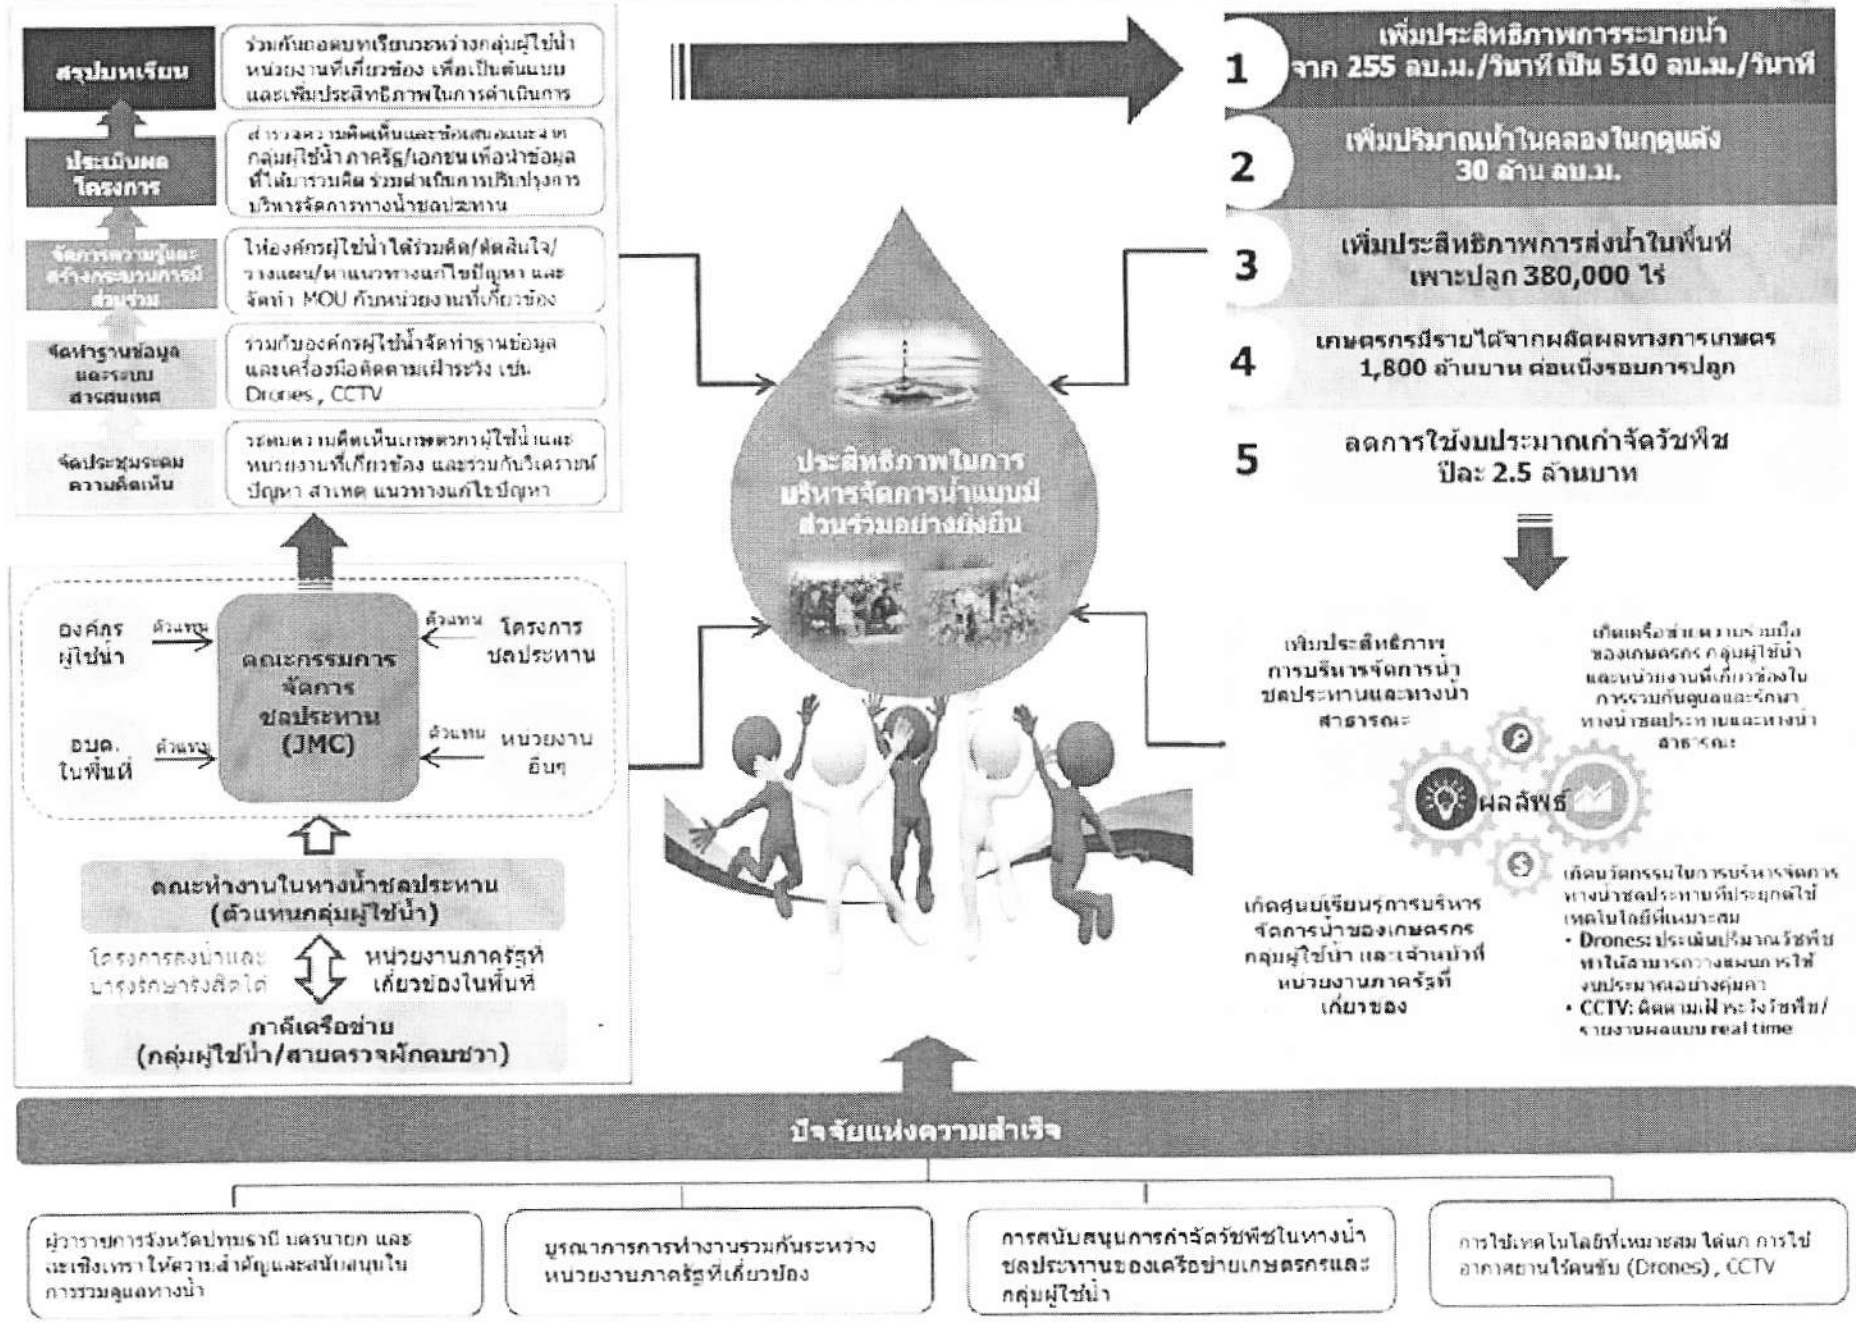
สรุปบทเรียน

ร่วมกันถอดบทเรียนระหว่างกลุ่มผู้ใช้น้ำ หน่วยงานที่เกี่ยวข้อง เพื่อเป็นต้นแบบ และเพิ่มประสิทธิภาพในการดำเนินการ

ประเมินผลโครงการ

สำรวจความคิดเห็นและข้อเสนอแนะจากกลุ่มผู้ใช้น้ำ ภาครัฐ/เอกชน เพื่อนำข้อมูลที่ได้มารวมคิด ร่วมดำเนินการปรับปรุงการบริหารจัดการทางน้ำชลประทาน

จัดการความรู้และสร้างกระบวนการมีส่วนร่วม

ให้องค์กรผู้ใช้น้ำได้ร่วมคิด/ตัดสินใจ/วางแผน/หาแนวทางแก้ไขปัญหา และจัดทำ MOU กับหน่วยงานที่เกี่ยวข้อง

จัดทำฐานข้อมูลและระบบสารสนเทศ

รวมกับองค์กรผู้ใช้น้ำจัดทำฐานข้อมูล และเครื่องมือติดตามเฝ้าระวัง เช่น Drones , CCTV

จัดประชุมระดมความคิดเห็น

ระดมความคิดเห็นเกษตรกรผู้ใช้น้ำและหน่วยงานที่เกี่ยวข้อง และร่วมกันวิเคราะห์ปัญหา สาเหตุ แนวทางแก้ไขปัญหา

องค์กรผู้ใช้น้ำ
ตัวแทน
โครงการชลประทาน
ตัวแทน
คณะกรรมการจัดการชลประทาน (JMC)
อบต. ในพื้นที่
ตัวแทน
หน่วยงานอื่นๆ
ตัวแทน

คณะทำงานในทางน้ำชลประทาน (ตัวแทนกลุ่มผู้ใช้น้ำ)

โครงการส่งน้ำและบำรุงรักษารังสิตใต้
หน่วยงานภาครัฐที่เกี่ยวข้องในพื้นที่

ภาคีเครือข่าย (กลุ่มผู้ใช้น้ำ/สายตรวจผักตบชวา)

ประสิทธิภาพในการบริหารจัดการน้ำแบบมีส่วนร่วมอย่างยั่งยืน

1 เพิ่มประสิทธิภาพการระบายน้ำ จาก 255 ลบ.ม./วินาที เป็น 510 ลบ.ม./วินาที

2 เพิ่มปริมาณน้ำในคลองในฤดูแล้ง 30 ล้าน ลบ.ม.

3 เพิ่มประสิทธิภาพการส่งน้ำในพื้นที่เพาะปลูก 380,000 ไร่

4 เกษตรกรมีรายได้จากผลิตผลทางการเกษตร 1,800 ล้านบาท ต่อหนึ่งรอบการปลูก

5 ลดการใช้งบประมาณกำจัดวัชพืช ปีละ 2.5 ล้านบาท

เพิ่มประสิทธิภาพการบริหารจัดการน้ำชลประทานและทางน้ำสาธารณะ

เกิดเครือข่ายความร่วมมือของเกษตรกร กลุ่มผู้ใช้น้ำ และหน่วยงานที่เกี่ยวข้องในการร่วมกันดูแลและรักษาทางน้ำชลประทานและทางน้ำสาธารณะ

ผลลัพธ์

เกิดศูนย์เรียนรู้การบริหารจัดการน้ำของเกษตรกร กลุ่มผู้ใช้น้ำ และเจ้าหน้าที่หน่วยงานภาครัฐที่เกี่ยวข้อง

เกิดนวัตกรรมในการบริหารจัดการทางน้ำชลประทานที่ประยุกต์ใช้เทคโนโลยีที่เหมาะสม
• Drones: ประเมินปริมาณวัชพืช ทำให้สามารถวางแผนการใช้งบประมาณอย่างคุ้มค่า
• CCTV: ติดตามเฝ้าระวังวัชพืช/รายงานผลแบบ real time

ปัจจัยแห่งความสำเร็จ

ผู้ว่าราชการจังหวัดปทุมธานี นครนายก และฉะเชิงเทรา ให้ความสำคัญและสนับสนุนในการร่วมดูแลทางน้ำ

บูรณาการการทำงานร่วมกันระหว่างหน่วยงานภาครัฐที่เกี่ยวข้อง

การสนับสนุนการกำจัดวัชพืชในทางน้ำชลประทานของเครือข่ายเกษตรกรและกลุ่มผู้ใช้น้ำ

การใช้เทคโนโลยีที่เหมาะสม ได้แก่ การใช้อากาศยานไร้คนขับ (Drones) , CCTV